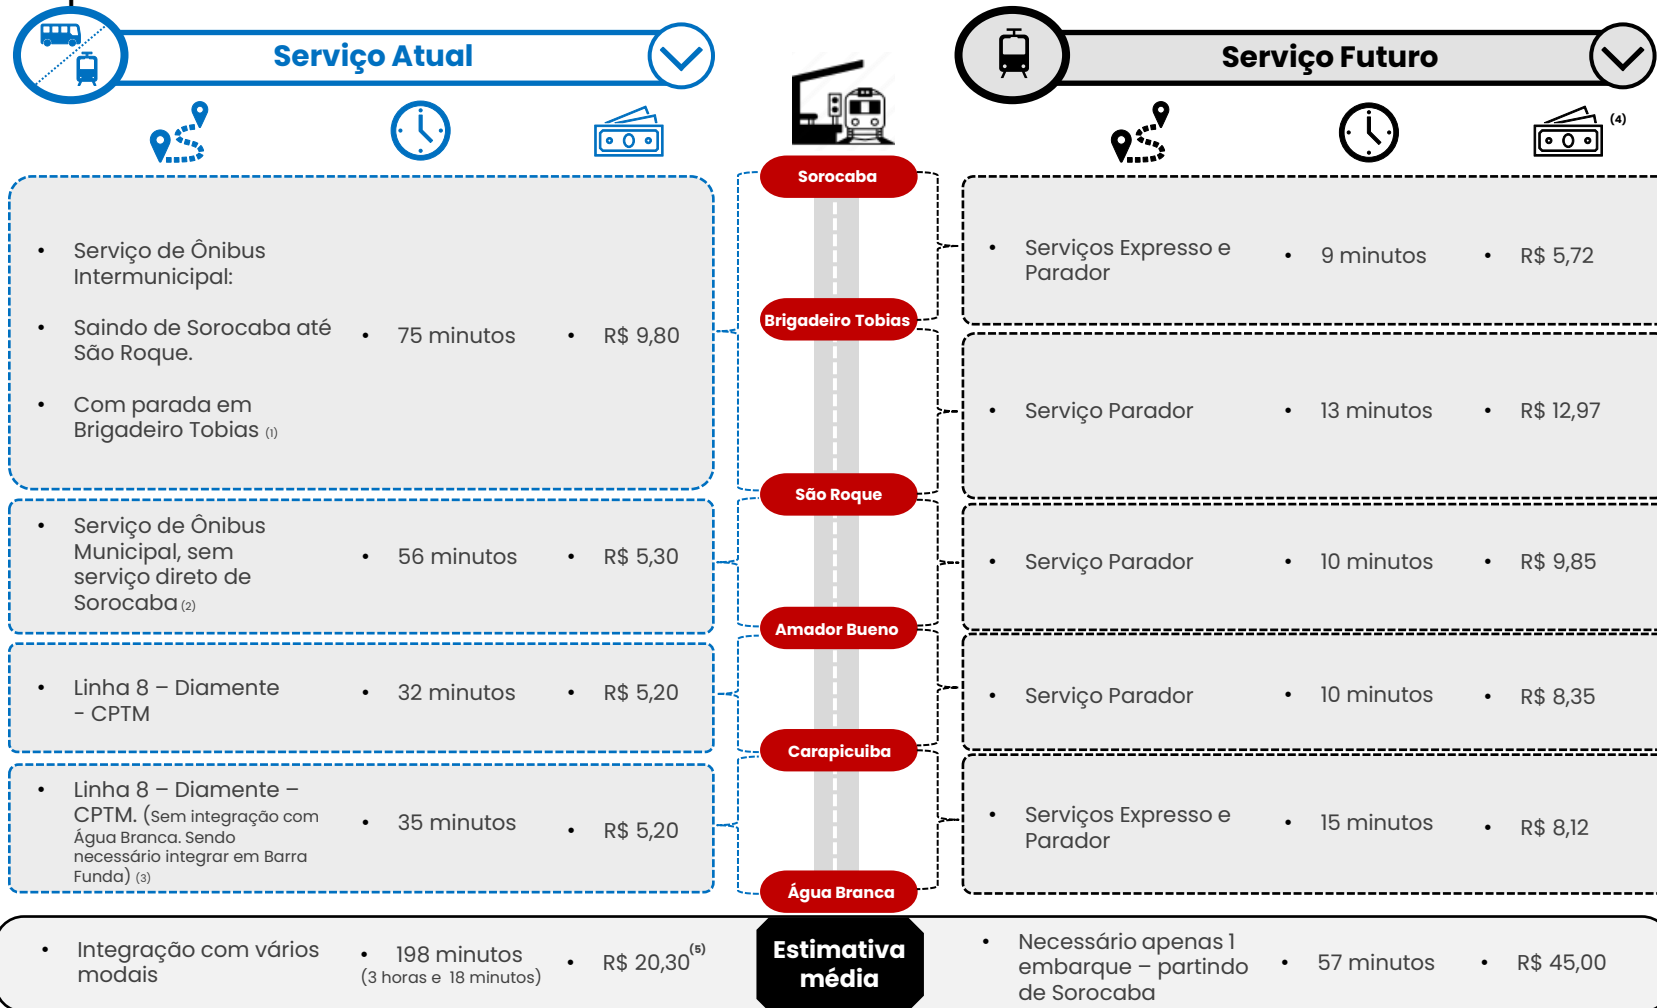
Serviço Atual

Serviço Futuro

(4)

Sorocaba

Brigadeiro Tobias

São Roque

Amador Bueno

Carapicuiba

Água Branca

- Serviço de Ônibus Intermunicipal:
- Saindo de Sorocaba até São Roque.
- Com parada em Brigadeiro Tobias (1)

- 75 minutos
- R$ 9,80

- Serviços Expresso e Parador
- 9 minutos
- R$ 5,72

- Serviço Parador
- 13 minutos
- R$ 12,97

- Serviço de Ônibus Municipal, sem serviço direto de Sorocaba (2)
- 56 minutos
- R$ 5,30

- Serviço Parador
- 10 minutos
- R$ 9,85

- Linha 8 – Diamente - CPTM
- 32 minutos
- R$ 5,20

- Serviço Parador
- 10 minutos
- R$ 8,35

- Linha 8 – Diamente – CPTM. (Sem integração com Água Branca. Sendo necessário integrar em Barra Funda) (3)
- 35 minutos
- R$ 5,20

- Serviços Expresso e Parador
- 15 minutos
- R$ 8,12

- Integração com vários modais
- 198 minutos (3 horas e 18 minutos)
- R$ 20,30$^{(5)}$

Estimativa média

- Necessário apenas 1 embarque – partindo de Sorocaba
- 57 minutos
- R$ 45,00